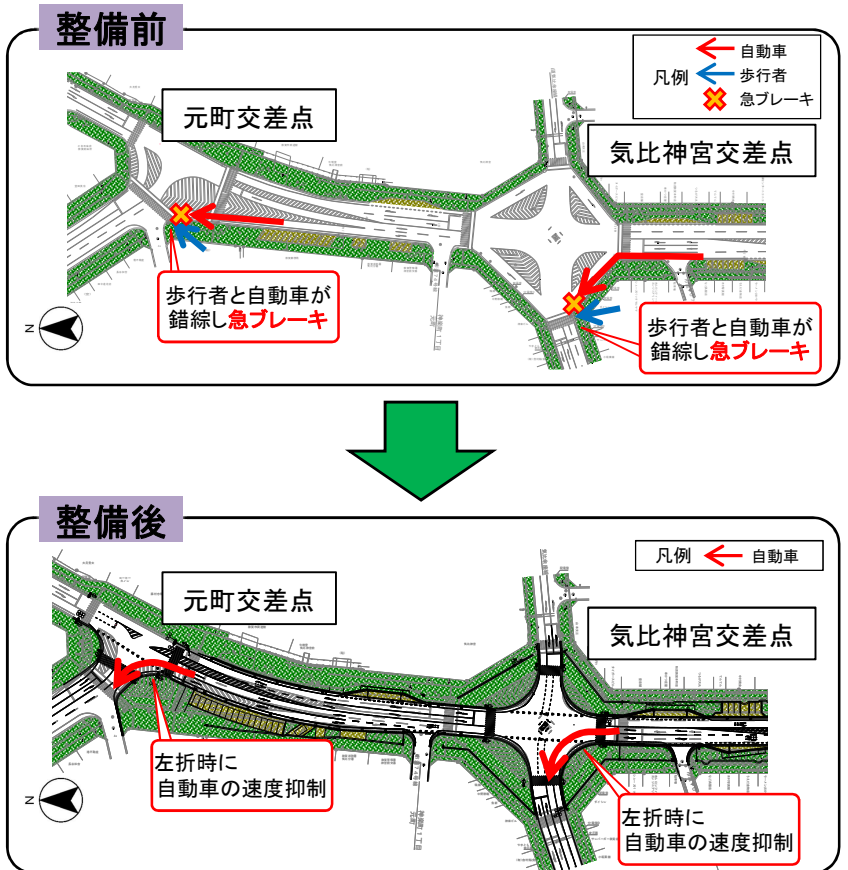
整備前

凡例
自動車
歩行者
急ブレーキ

元町交差点

気比神宮交差点

歩行者と自動車が錯綜し急ブレーキ

歩行者と自動車が錯綜し急ブレーキ

N

整備後

凡例 自動車

元町交差点

気比神宮交差点

左折時に自動車の速度抑制

左折時に自動車の速度抑制

N